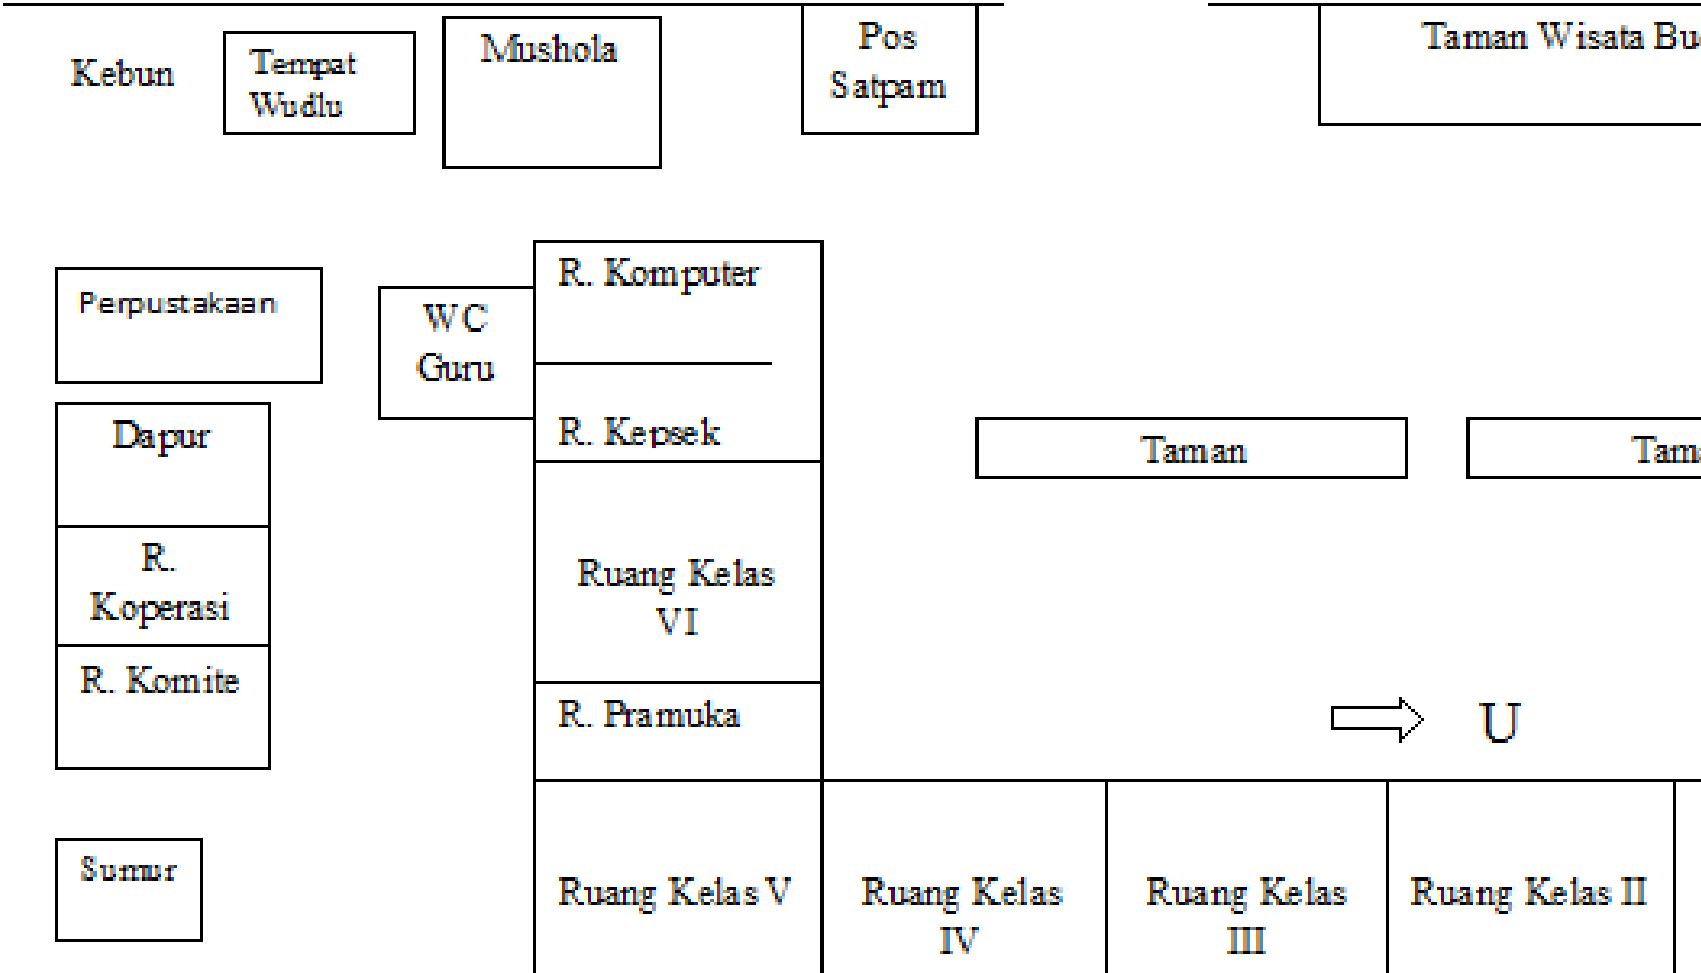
Kebun

Tempat Wudlu

Mushola

Pos Satpam

Taman Wisata Bu

Perpustakaan

WC Guru

R. Komputer

R. Kepsek

Taman

Tam

Dapur

R. Koperasi

R. Komite

Ruang Kelas VI

R. Pramuka

U

Sumur

Ruang Kelas V

Ruang Kelas IV

Ruang Kelas III

Ruang Kelas II